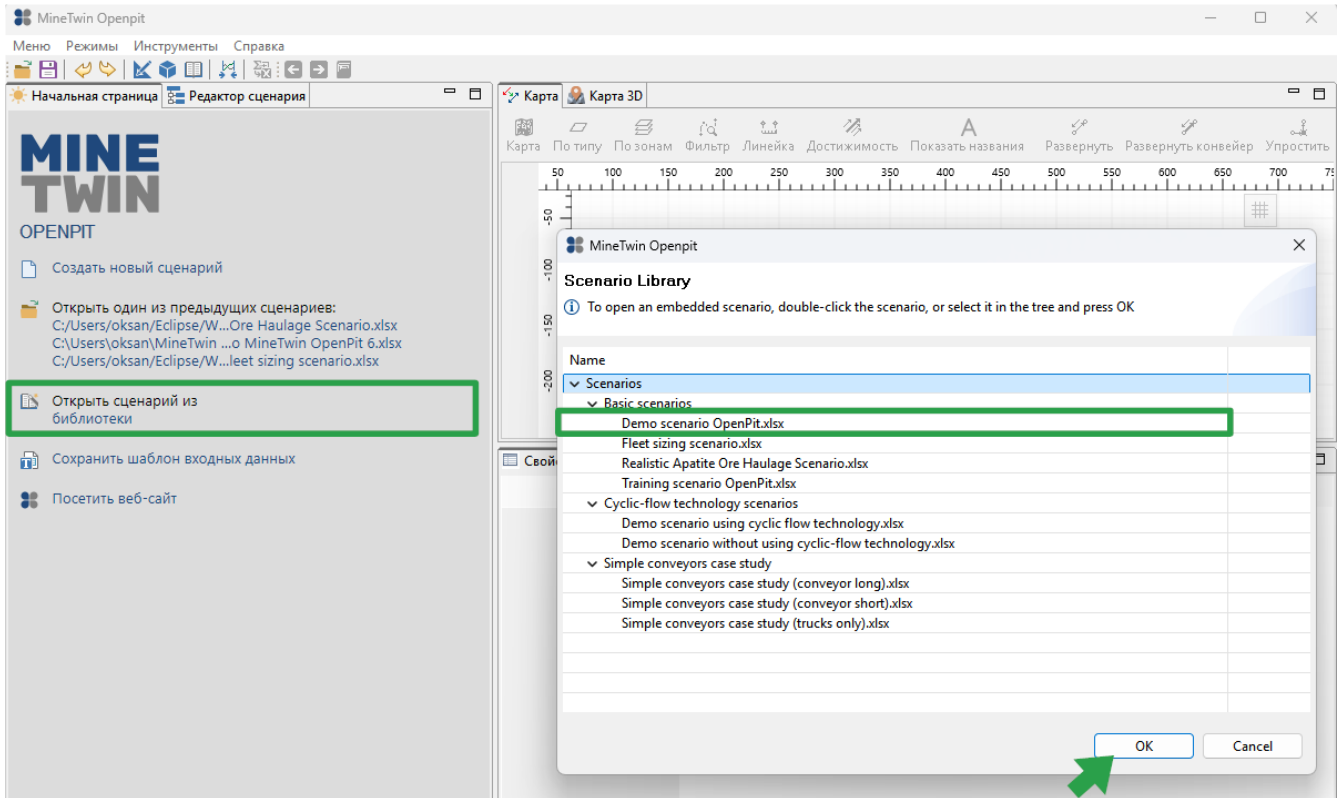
MineTwin Openpit

Меню Режимы Инструменты Справка

Начальная страница | Редактор сценария

MINE
TWIN
OPENPIT

Создать новый сценарий

Открыть один из предыдущих сценариев:
C:/Users/oksan/Eclipse/W...Ore Haulage Scenario.xlsx
C:\Users\oksan\MineTwin ...o MineTwin OpenPit 6.xlsx
C:/Users/oksan/Eclipse/W...leet sizing scenario.xlsx

Открыть сценарий из библиотеки

Сохранить шаблон входных данных

Посетить веб-сайт

Карта | Карта 3D

Карта | По типу | По зонам | Фильтр | Линейка | Достижимость | Показать названия | Развернуть | Развернуть конвейер | Упростить

50 100 150 200 250 300 350 400 450 500 550 600 650 700 75

-50 -100 -150 -200

Свой

MineTwin Openpit

Scenario Library

To open an embedded scenario, double-click the scenario, or select it in the tree and press OK

Name
Scenarios
Basic scenarios
Demo scenario OpenPit.xlsx
Fleet sizing scenario.xlsx
Realistic Apatite Ore Haulage Scenario.xlsx
Training scenario OpenPit.xlsx
Cyclic-flow technology scenarios
Demo scenario using cyclic flow technology.xlsx
Demo scenario without using cyclic-flow technology.xlsx
Simple conveyors case study
Simple conveyors case study (conveyor long).xlsx
Simple conveyors case study (conveyor short).xlsx
Simple conveyors case study (trucks only).xlsx

OK | Cancel